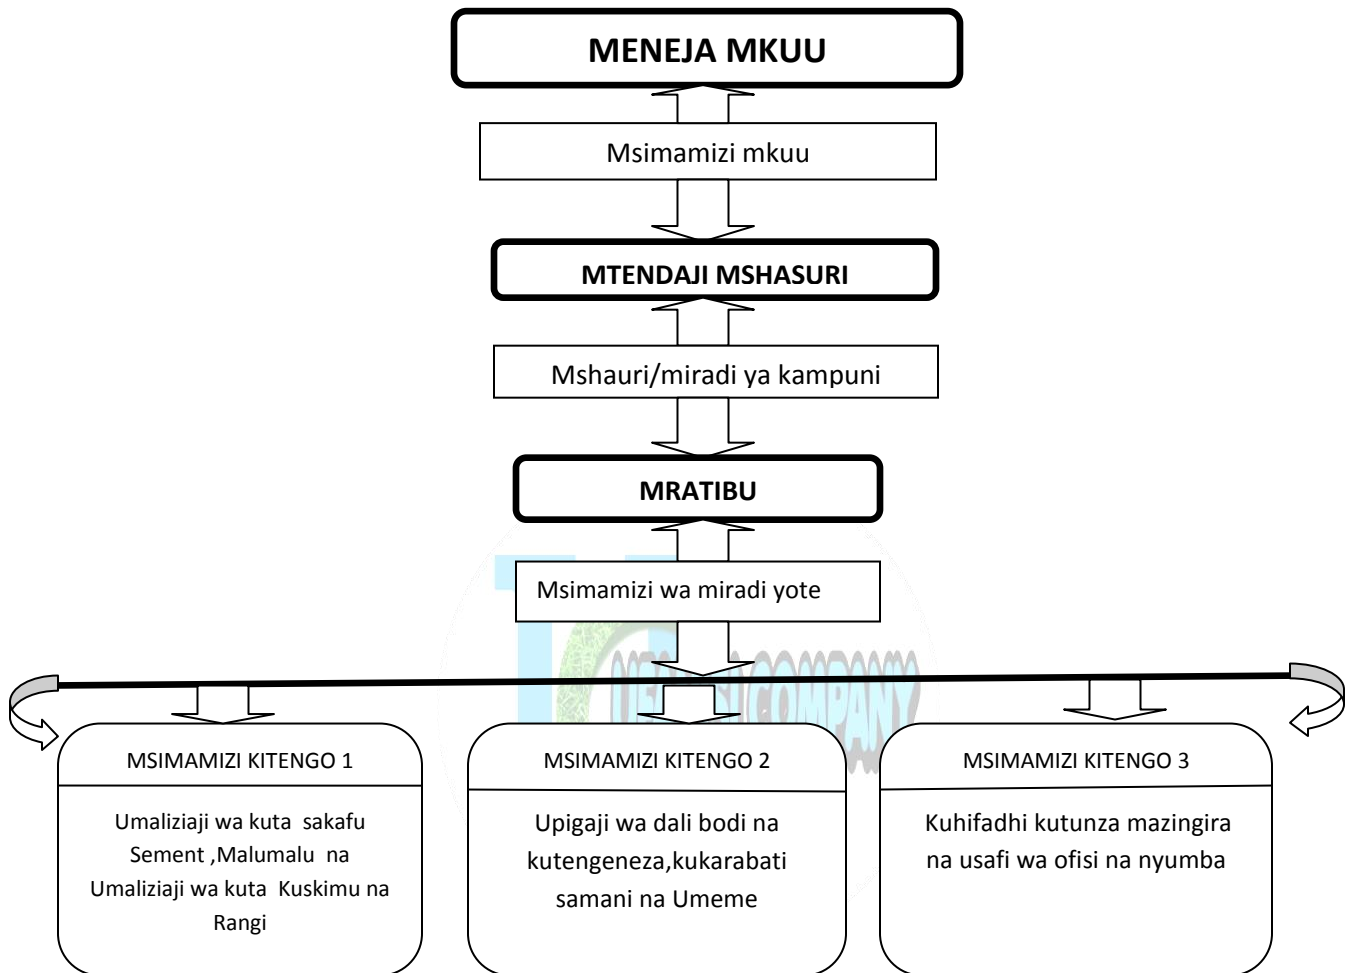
MENEJA MKUU

Msimamizi mkuu

MTENDAJI MSHASURI

Mshauri/miradi ya kampuni

MRATIBU

Msimamizi wa miradi yote

MSIMAMIZI KITENGO 1

Umaliziaji wa kuta sakafu Sement ,Malumalu na Umaliziaji wa kuta Kuskimu na Rangi

MSIMAMIZI KITENGO 2

Upigaji wa dali bodi na kutengeneza,kukarabati samani na Umeme

MSIMAMIZI KITENGO 3

Kuhifadhi kutunza mazingira na usafi wa ofisi na nyumba